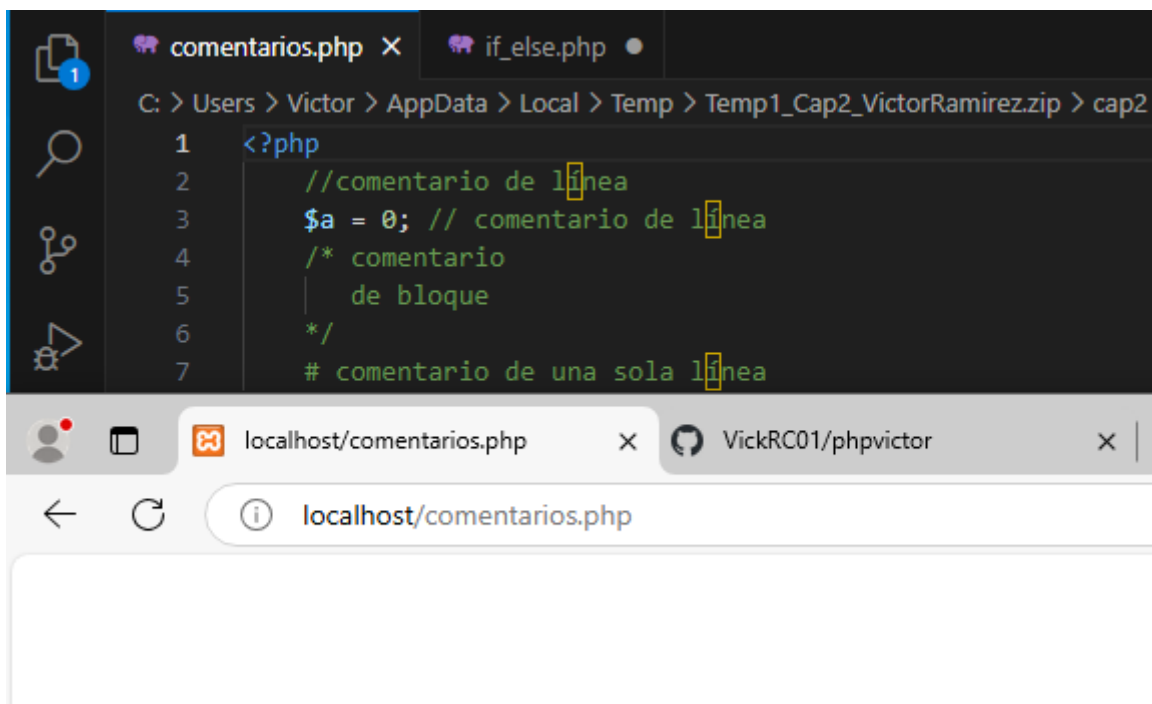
1

comentarios.php ×
if_else.php ●

C: > Users > Victor > AppData > Local > Temp > Temp1_Cap2_VictorRamirez.zip > cap2

1 <?php
2 //comentario de línea
3 $a = 0; // comentario de línea
4 /* comentario
5 de bloque
6 */
7 # comentario de una sola línea

localhost/comentarios.php ×
VickRC01/phpvictor ×

localhost/comentarios.php